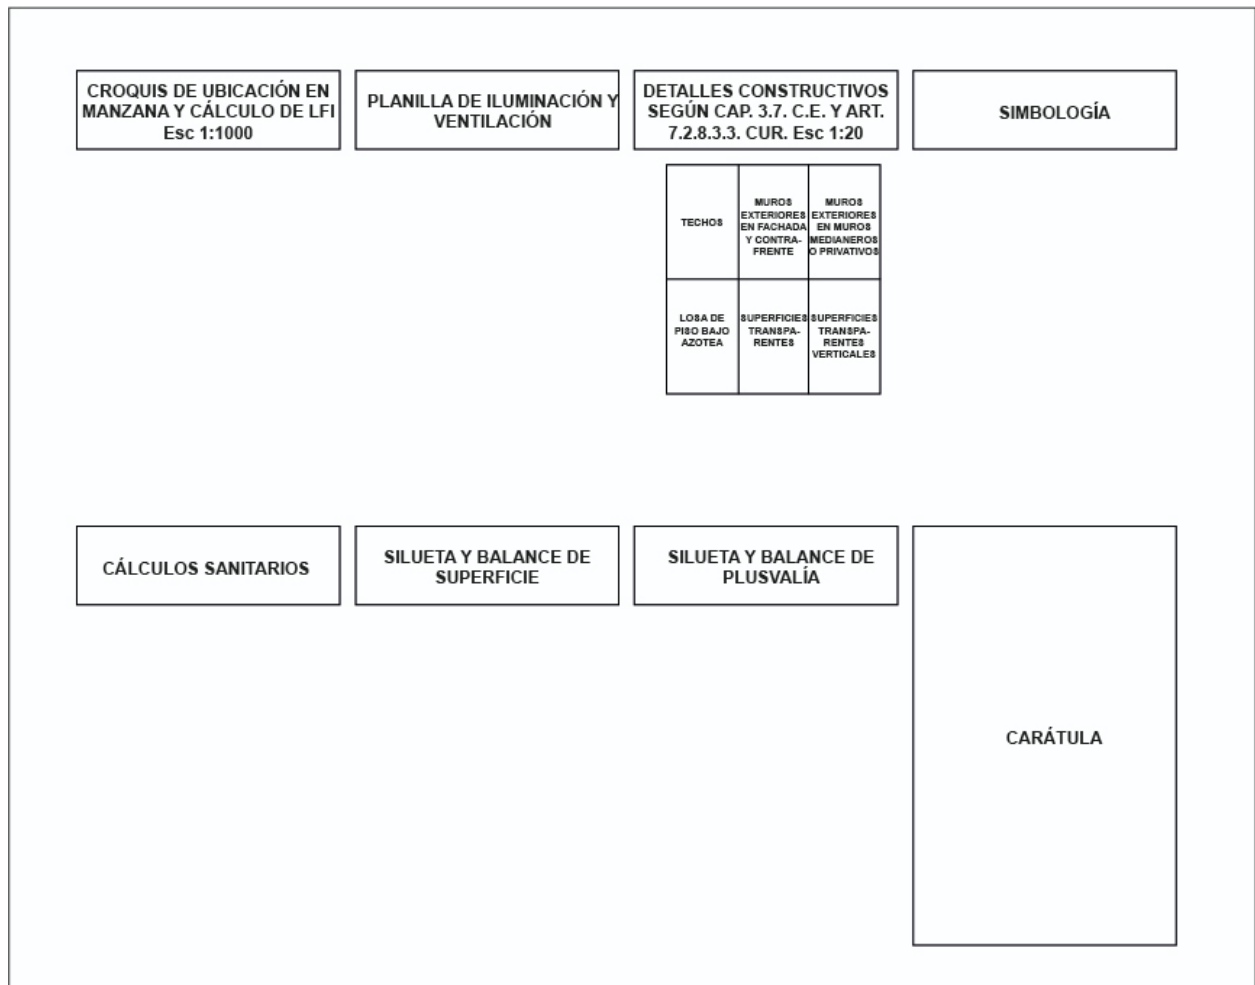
CROQUIS DE UBICACIÓN EN MANZANA Y CÁLCULO DE LFI Esc 1:1000

PLANILLA DE ILUMINACIÓN Y VENTILACIÓN

DETALLES CONSTRUCTIVOS SEGÚN CAP. 3.7. C.E. Y ART. 7.2.8.3.3. CUR. Esc 1:20

SIMBOLOGÍA

| TECHOS | MUROS EXTERIORES EN FACHADA Y CONTRAFRENTE | MUROS EXTERIORES EN MUROS MEDIANEROS O PRIVATIVOS |
|---|---|---|
| LOSA DE PISO BAJO AZOTEA | SUPERFICIES TRANSPARENTES | SUPERFICIES TRANSPARENTES VERTICALES |

CÁLCULOS SANITARIOS

SILUETA Y BALANCE DE SUPERFICIE

SILUETA Y BALANCE DE PLUSVALÍA

CARÁTULA